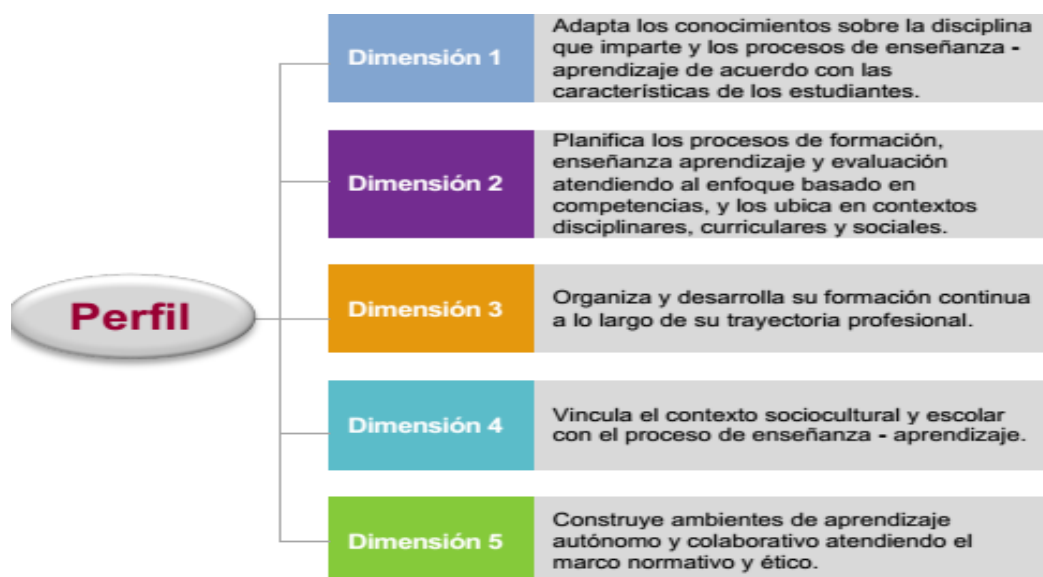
Perfil

Dimensión 1

Adapta los conocimientos sobre la disciplina que imparte y los procesos de enseñanza - aprendizaje de acuerdo con las características de los estudiantes.

Dimensión 2

Planifica los procesos de formación, enseñanza aprendizaje y evaluación atendiendo al enfoque basado en competencias, y los ubica en contextos disciplinares, curriculares y sociales.

Dimensión 3

Organiza y desarrolla su formación continua a lo largo de su trayectoria profesional.

Dimensión 4

Vincula el contexto sociocultural y escolar con el proceso de enseñanza - aprendizaje.

Dimensión 5

Construye ambientes de aprendizaje autónomo y colaborativo atendiendo el marco normativo y ético.